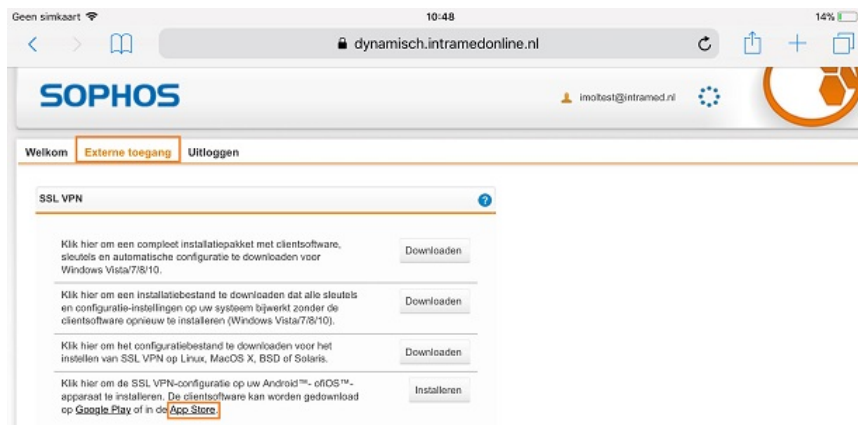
Geen simkaart 10:48 14%

dynamisch.intramedonline.nl

SOPHOS

imoltest@intramed.nl

Welkom Externe toegang Uitloggen

SSL VPN

| | |
|---|---|
| Klik hier om een compleet installatiepakket met clientsoftware, sleutels en automatische configuratie te downloaden voor Windows Vista/7/8/10. | Downloaden |
| Klik hier om een installatiebestand te downloaden dat alle sleutels en configuratie-instellingen op uw systeem bijwerkt zonder de clientsoftware opnieuw te installeren (Windows Vista/7/8/10). | Downloaden |
| Klik hier om het configuratiebestand te downloaden voor het instellen van SSL VPN op Linux, MacOS X, BSD of Solaris. | Downloaden |
| Klik hier om de SSL VPN-configuratie op uw Android™- ofiOS™-apparaat te installeren. De clientsoftware kan worden gedownload op Google Play of in de App Store. | Installeren |